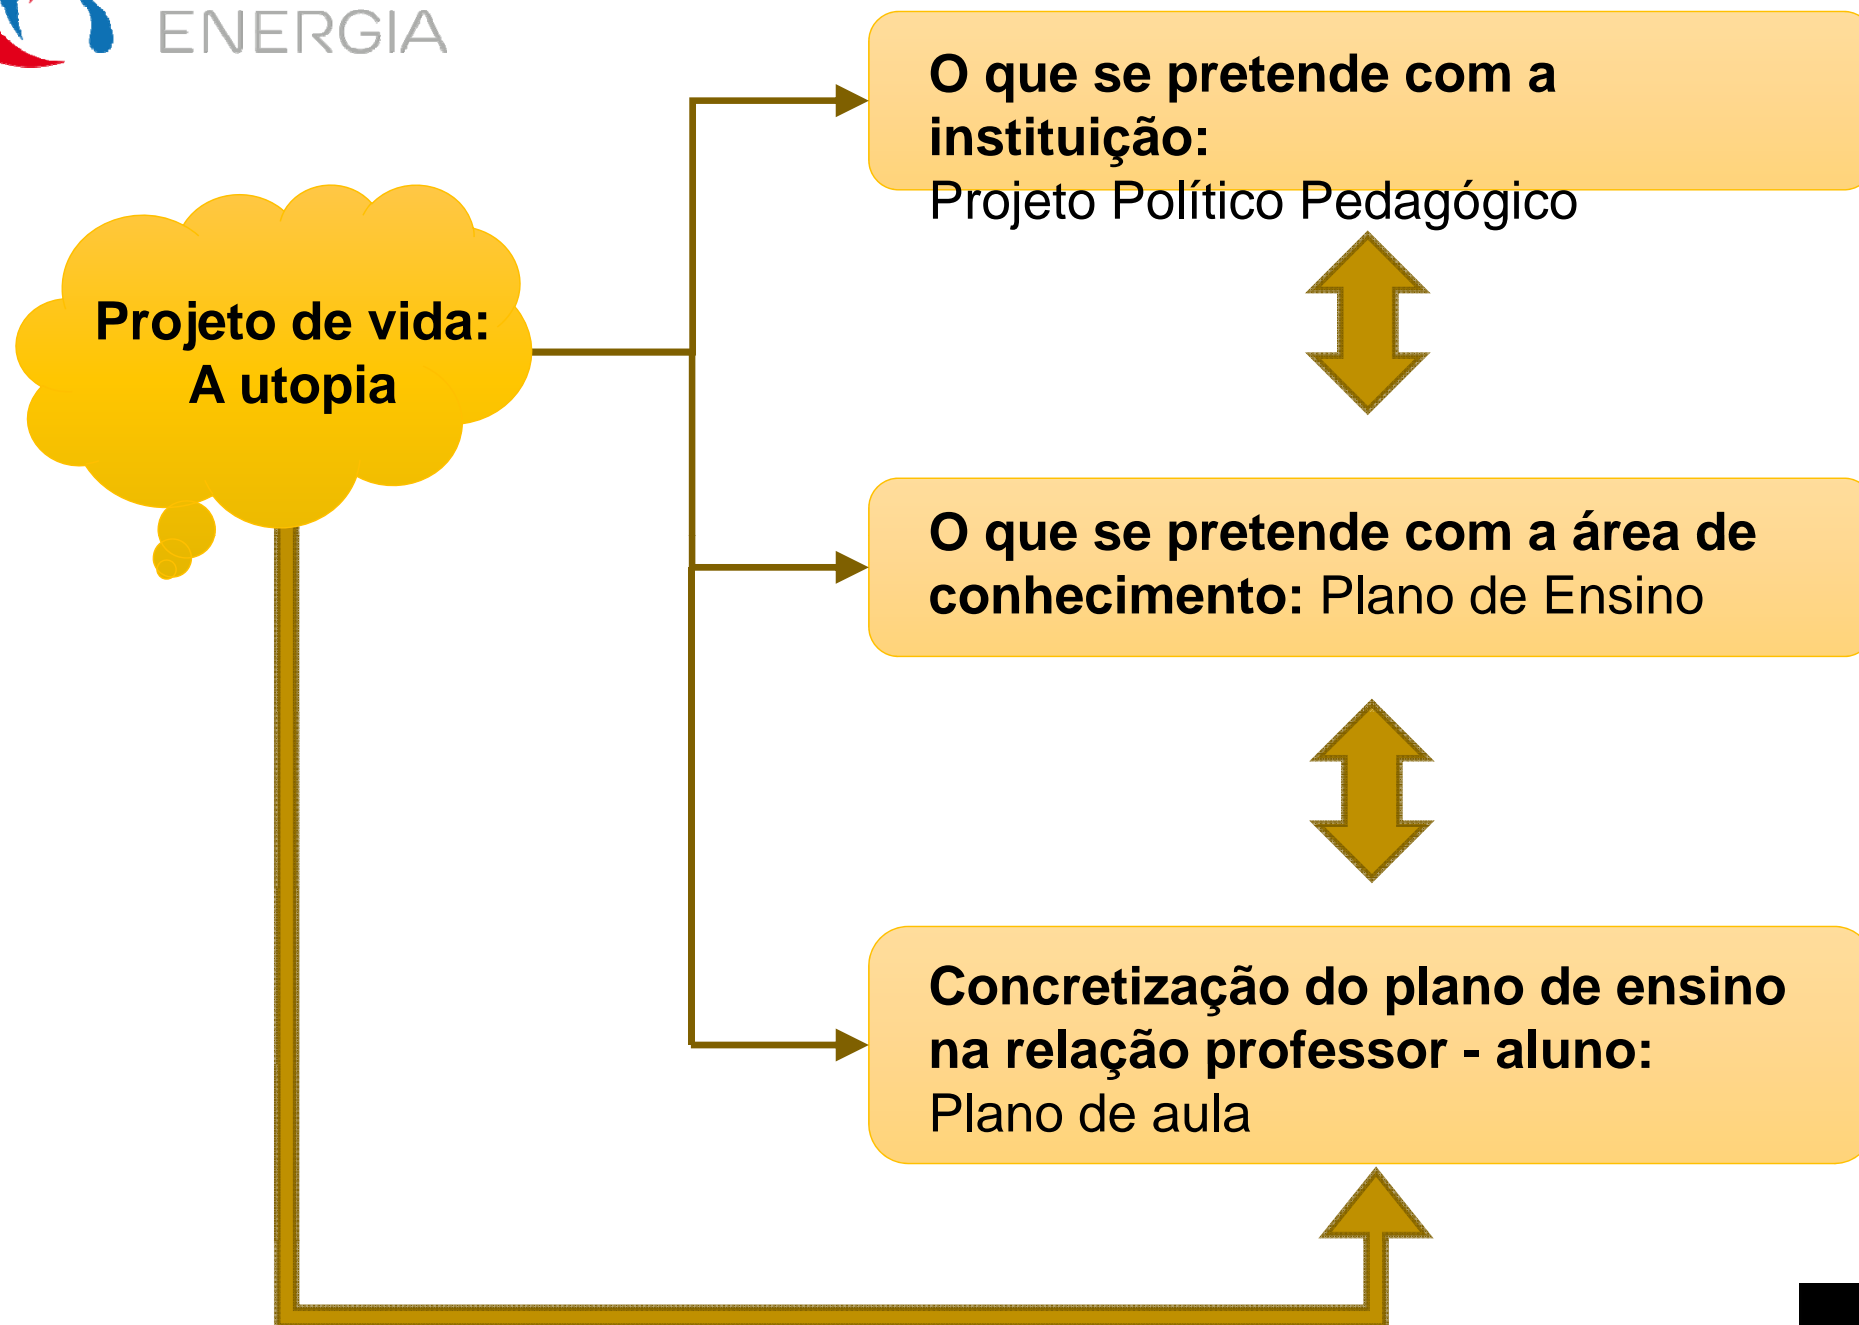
ENERGIA

Projeto de vida:
A utopia

O que se pretende com a instituição:
Projeto Político Pedagógico

O que se pretende com a área de conhecimento: Plano de Ensino

Concretização do plano de ensino na relação professor - aluno:
Plano de aula